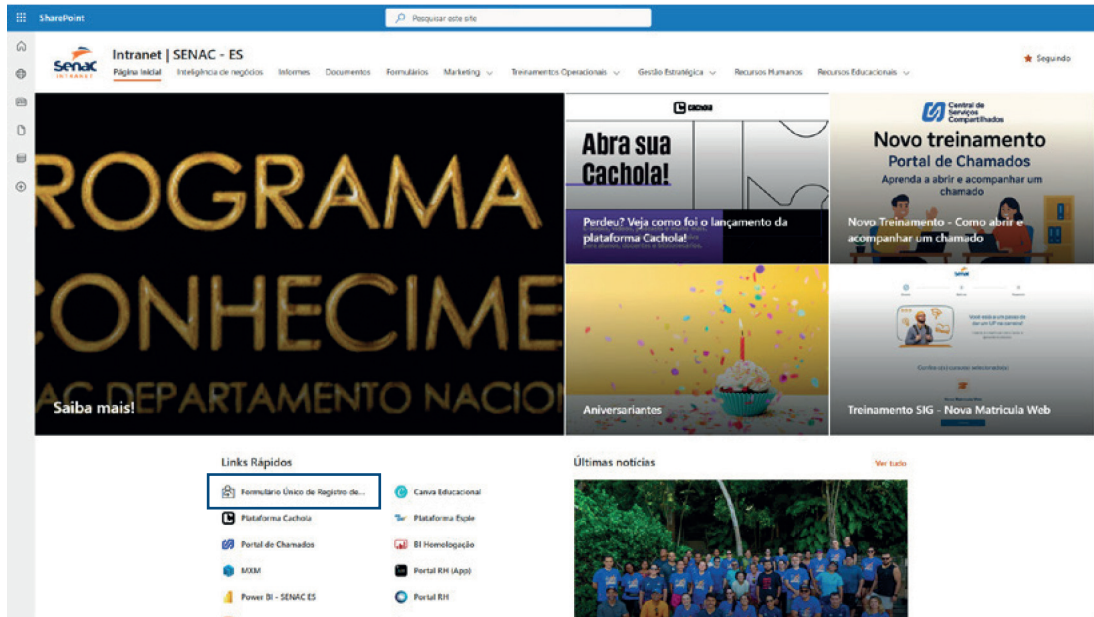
SharePoint

Pesquisar este site

Senac INTRANET

Intranet | SENAC - ES

Página inicial   Inteligência de negócios   Informes   Documentos   Formulários   Marketing   Treinamentos Operacionais   Gestão Estratégica   Recursos Humanos   Recursos Educacionais

Seguindo

ROGRAMA
CONHECIME
AC DEPARTAMENTO NACION

Saiba mais!

CACHOLA

Abra sua Cachola!

Perdeu? Veja como foi o lançamento da plataforma Cachola!

Central de Serviços Compartilhados

Novo treinamento
Portal de Chamados
Aprenda a abrir e acompanhar um chamado

Novo Treinamento - Como abrir e acompanhar um chamado

Aniversariantes

Senac

Treinamento SIG - Nova Matricula Web

Links Rápidos

Formulário Único de Registro de...
Canva Educacional
Plataforma Cachola
Plataforma Espie
Portal de Chamados
BI Homologação
MXM
Portal RH (App)
Power BI - SENAC ES
Portal RH

Últimas notícias

Ver tudo